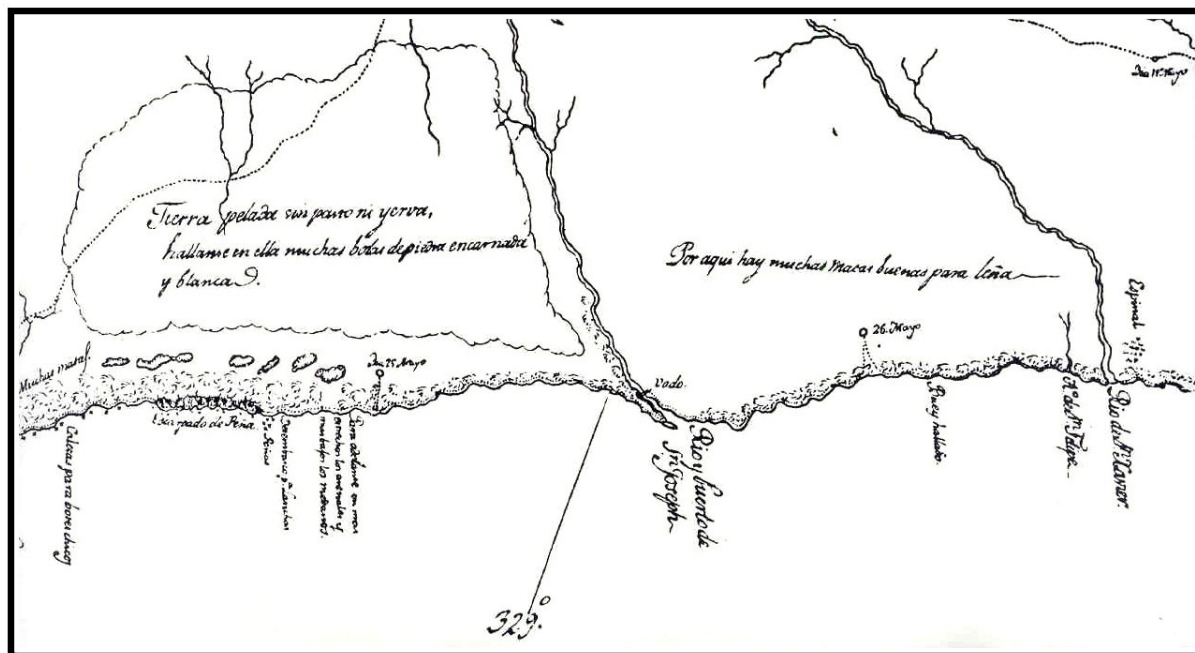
Dia 11 Mayo

Tierra pelada sin pasto ni yerva, hallanse en ella muchas bolas de piedra encarnada y blanca.

Por aqui hay muchas matas buenas para leña

Espinal

26 Mayo

Dia 25 Mayo

Muchos matal

Vado

Escarpado de Peña

Cabeza para bover chicos

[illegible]

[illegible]

Mas adelante en unos arroyos los animales y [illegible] los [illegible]

Rio y fuerte de Sn Joseph

Pueyo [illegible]

Ro de Sn Felipe

Rio de Sn Xavier

329°